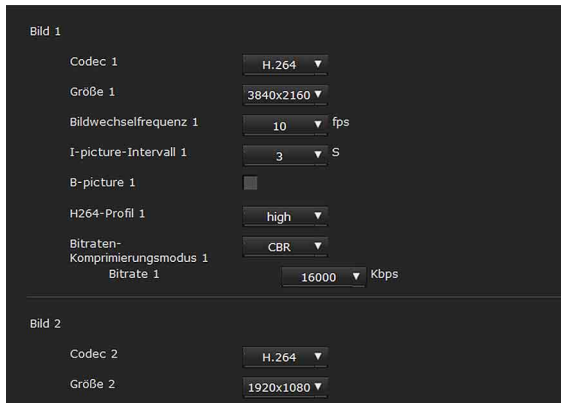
Bild 1

Codec 1 H.264

Größe 1 3840x2160

Bildwechselfrequenz 1 10 fps

I-picture-Intervall 1 3 S

B-picture 1

H264-Profil 1 high

Bitraten-Komprimierungsmodus 1 CBR

Bitrate 1 16000 Kbps

Bild 2

Codec 2 H.264

Größe 2 1920x1080